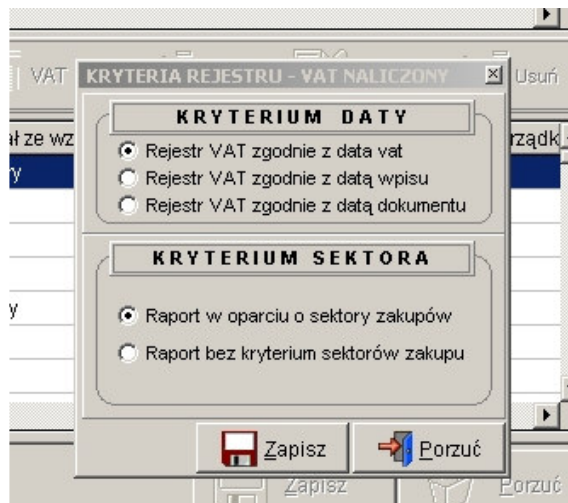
VAT KRYTERIA REJESTRU - VAT NALICZONY Usuń

ał ze wz

y

y

rządk

KRYTERIUM DATY

Rejestr VAT zgodnie z data vat
Rejestr VAT zgodnie z datą wpisu
Rejestr VAT zgodnie z datą dokumentu

KRYTERIUM SEKTORA

Raport w oparciu o sektory zakupów

Raport bez kryterium sektorów zakupu

Zapisz

Porzuć

Zapisz

Porzuć